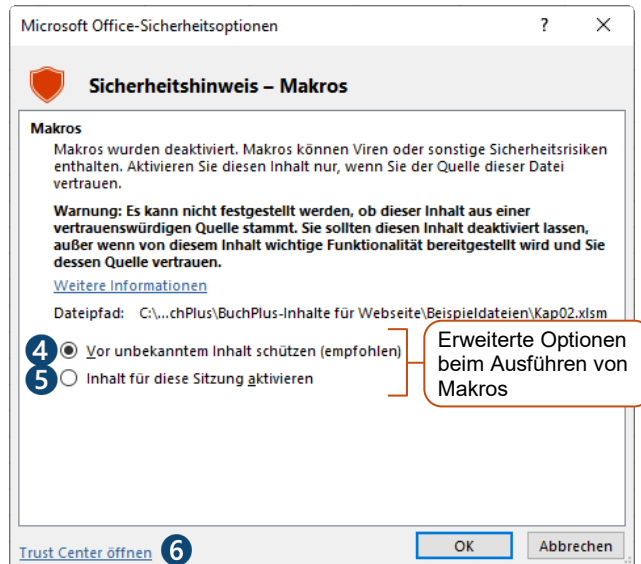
Microsoft Office-Sicherheitsoptionen

?

Sicherheitshinweis – Makros

Makros

Makros wurden deaktiviert. Makros können Viren oder sonstige Sicherheitsrisiken enthalten. Aktivieren Sie diesen Inhalt nur, wenn Sie der Quelle dieser Datei vertrauen.

**Warnung: Es kann nicht festgestellt werden, ob dieser Inhalt aus einer vertrauenswürdigen Quelle stammt. Sie sollten diesen Inhalt deaktiviert lassen, außer wenn von diesem Inhalt wichtige Funktionalität bereitgestellt wird und Sie dessen Quelle vertrauen.**

Weitere Informationen

Dateipfad: C:\...chPlus\BuchPlus-Inhalte für Webseite\Beispieldateien\Kap02.xlsm

4 Vor unbekanntem Inhalt schützen (empfohlen)

5 Inhalt für diese Sitzung aktivieren

Erweiterte Optionen beim Ausführen von Makros

Trust Center öffnen 6

OK

Abbrechen